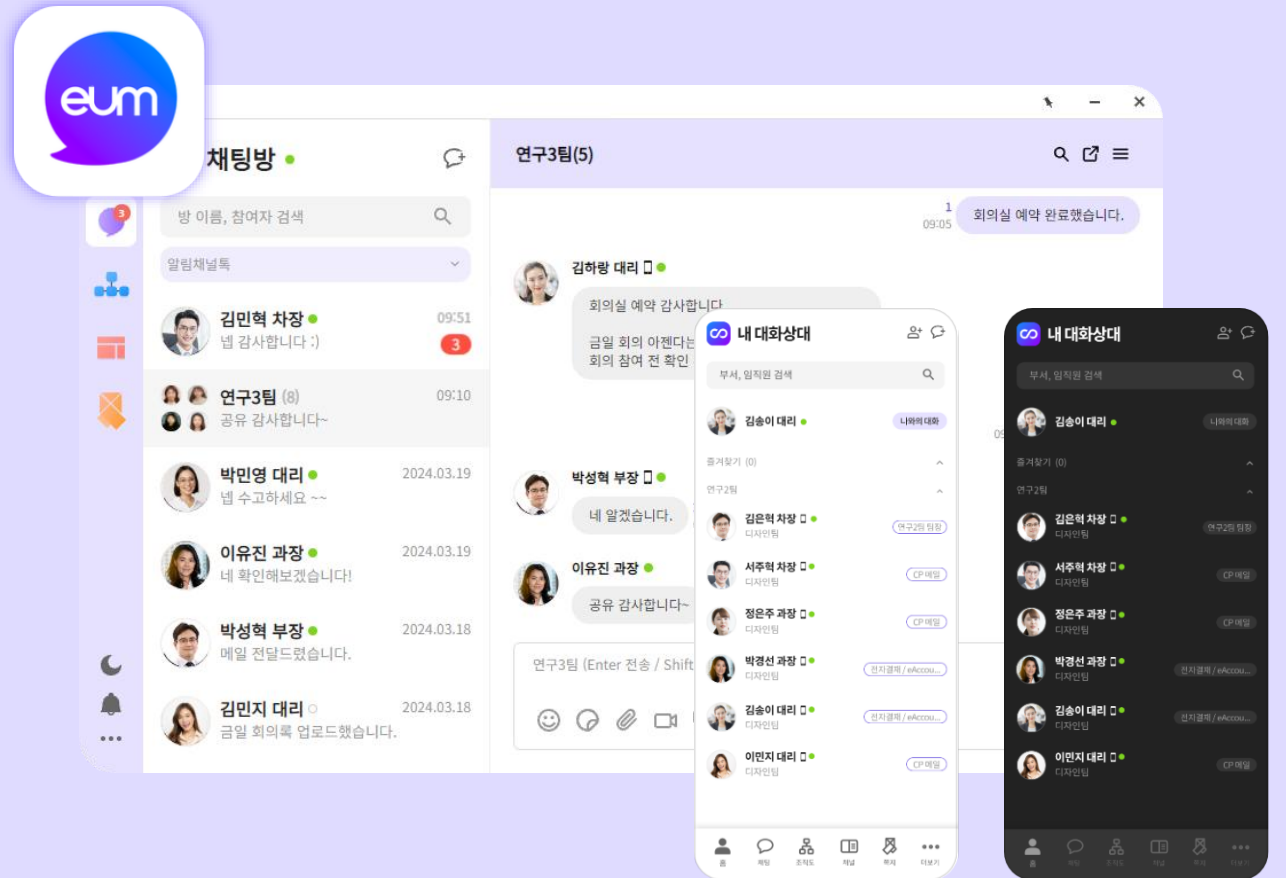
eum

채팅방

방 이름, 참여자 검색

알림채널톡

3

김민혁 차장
넵 감사합니다 :)
09:51
3

연구3팀 (8)
공유 감사합니다~
09:10

박민영 대리
넵 수고하세요 ~~
2024.03.19

이유진 과장
네 확인해보겠습니다!
2024.03.19

박성혁 부장
메일 전달드렸습니다.
2024.03.18

김민지 대리
금일 회의록 업로드했습니다.
2024.03.18

연구3팀(5)

1
09:05
회의실 예약 완료했습니다.

김하랑 대리
회의실 예약 감사합니다
금일 회의 아젠다는
회의 참여 전 확인

박성혁 부장
네 알겠습니다.

이유진 과장
공유 감사합니다~

연구3팀 (Enter 전송 / Shift

내 대화상대

부서, 임직원 검색

김송이 대리
나와의 대화

즐겨찾기 (0)

연구2팀

김은혁 차장
디자인팀
연구2팀 팀장

서주혁 차장
디자인팀
CP 메일

정은주 과장
디자인팀
CP 메일

박경선 과장
디자인팀
전자결재 / eAccou...

김송이 대리
디자인팀
전자결재 / eAccou...

이민지 대리
디자인팀
CP 메일

홈 채팅 조직도 채널 투자 더보기

내 대화상대

부서, 임직원 검색

김송이 대리
나와의 대화

즐겨찾기 (0)

연구2팀

김은혁 차장
디자인팀
연구2팀 팀장

서주혁 차장
디자인팀
CP 메일

정은주 과장
디자인팀
CP 메일

박경선 과장
디자인팀
전자결재 / eAccou...

김송이 대리
디자인팀
전자결재 / eAccou...

이민지 대리
디자인팀
CP 메일